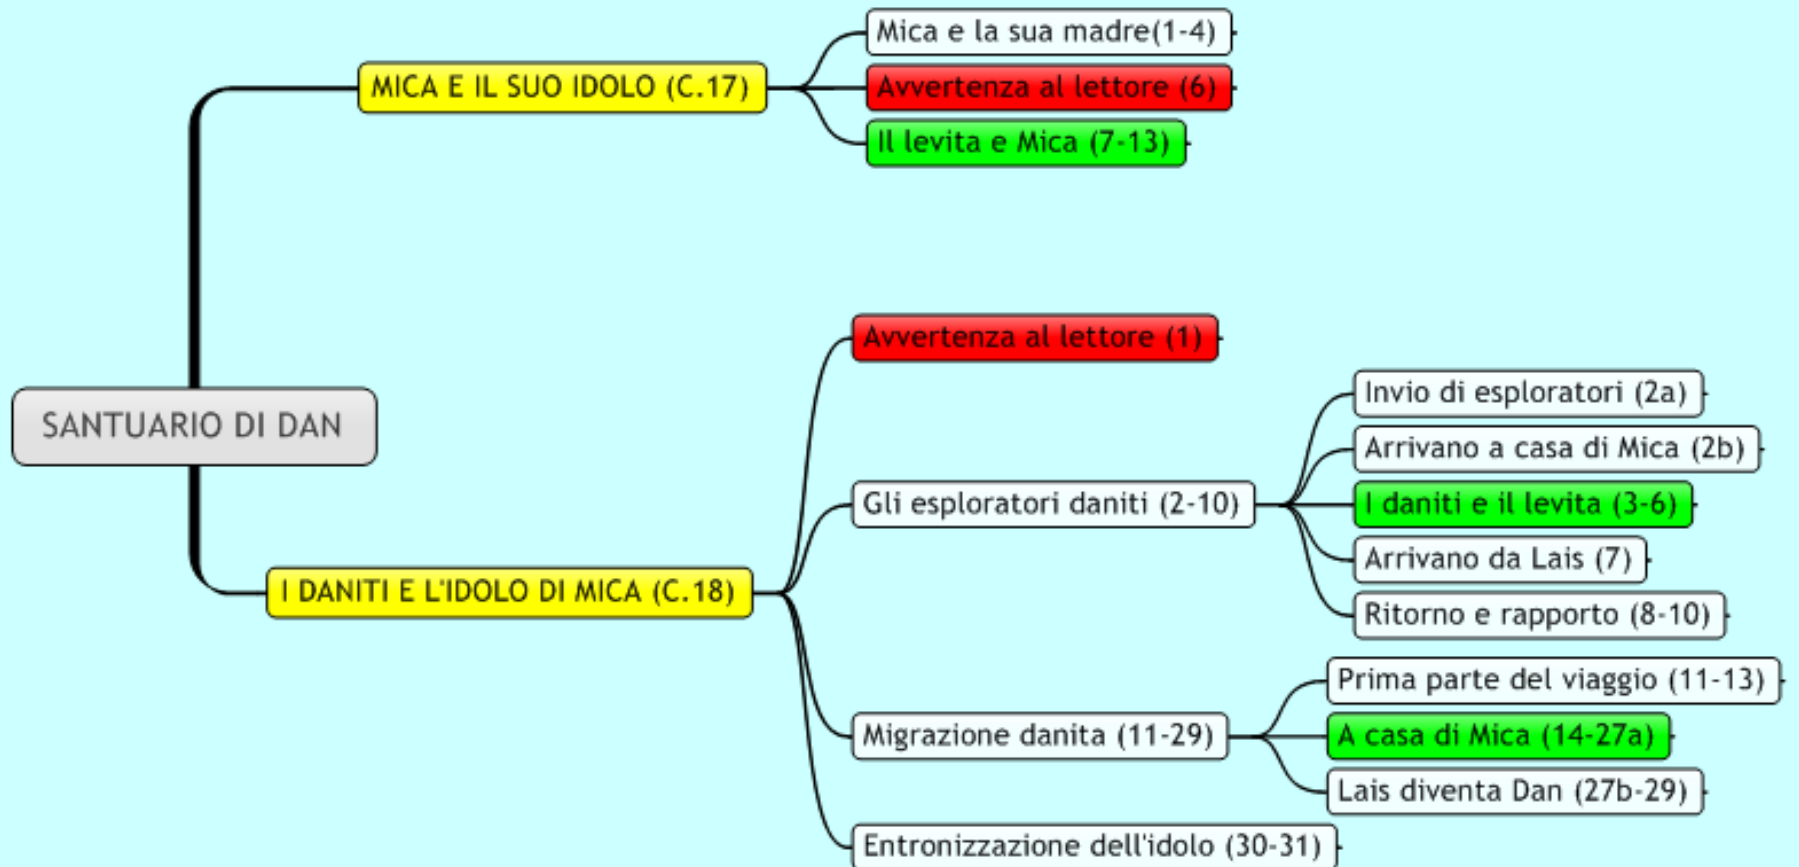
SANTUARIO DI DAN

MICA E IL SUO IDOLO (C.17)

Mica e la sua madre(1-4)

Avvertenza al lettore (6)

Il levita e Mica (7-13)

I DANITI E L'IDOLO DI MICA (C.18)

Avvertenza al lettore (1)

Gli esploratori daniti (2-10)

Invio di esploratori (2a)

Arrivano a casa di Mica (2b)

I daniti e il levita (3-6)

Arrivano da Lais (7)

Ritorno e rapporto (8-10)

Migrazione danita (11-29)

Prima parte del viaggio (11-13)

A casa di Mica (14-27a)

Lais diventa Dan (27b-29)

Entronizzazione dell'idolo (30-31)